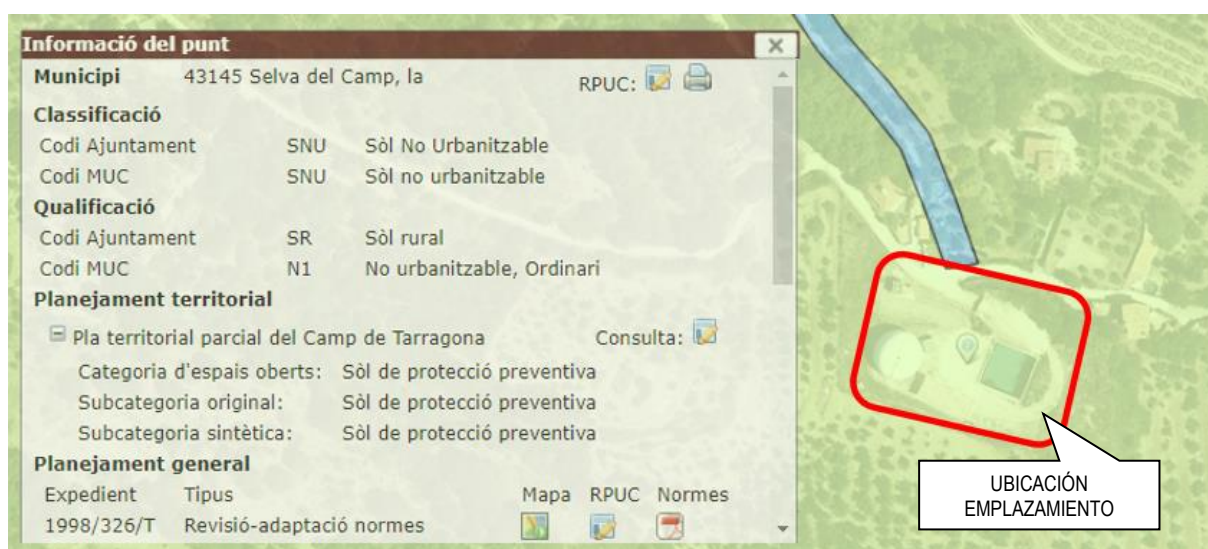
Informació del punt

| Municipi | 43145 Selva del Camp, la | RPUC: |
|---|---|---|

**Classificació**

| Codi Ajuntament | SNU | Sòl No Urbanitzable |
|---|---|---|
| Codi MUC | SNU | Sòl no urbanitzable |

**Qualificació**

| Codi Ajuntament | SR | Sòl rural |
|---|---|---|
| Codi MUC | N1 | No urbanitzable, Ordinari |

**Planejament territorial**

Pla territorial parcial del Camp de Tarragona Consulta:

| Categoria d'espais oberts: | Sòl de protecció preventiva |
|---|---|
| Subcategoria original: | Sòl de protecció preventiva |
| Subcategoria sintètica: | Sòl de protecció preventiva |

**Planejament general**

| Expedient | Tipus | Mapa | RPUC | Normes |
|---|---|---|---|---|
| 1998/326/T | Revisió-adaptació normes | | | |

UBICACIÓN EMPLAZAMIENTO